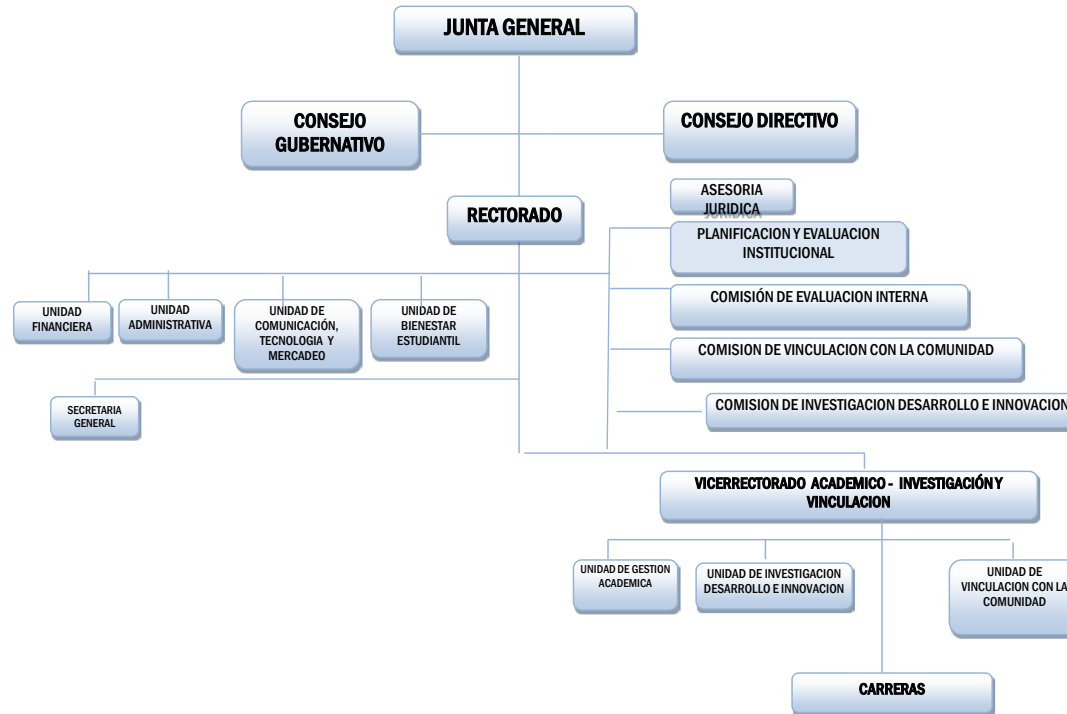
JUNTA GENERAL

CONSEJO GUBERNATIVO

CONSEJO DIRECTIVO

ASESORIA JURIDICA

RECTORADO

PLANIFICACION Y EVALUACION INSTITUCIONAL

UNIDAD FINANCIERA

UNIDAD ADMINISTRATIVA

UNIDAD DE COMUNICACIÓN, TECNOLOGIA Y MERCADEO

UNIDAD DE BIENESTAR ESTUDIANTIL

COMISIÓN DE EVALUACION INTERNA

COMISION DE VINCULACION CON LA COMUNIDAD

SECRETARIA GENERAL

COMISION DE INVESTIGACION DESARROLLO E INNOVACION

VICERRECTORADO ACADEMICO - INVESTIGACIÓN Y VINCULACION

UNIDAD DE GESTION ACADEMICA

UNIDAD DE INVESTIGACION DESARROLLO E INNOVACION

UNIDAD DE VINCULACION CON LA COMUNIDAD

CARRERAS